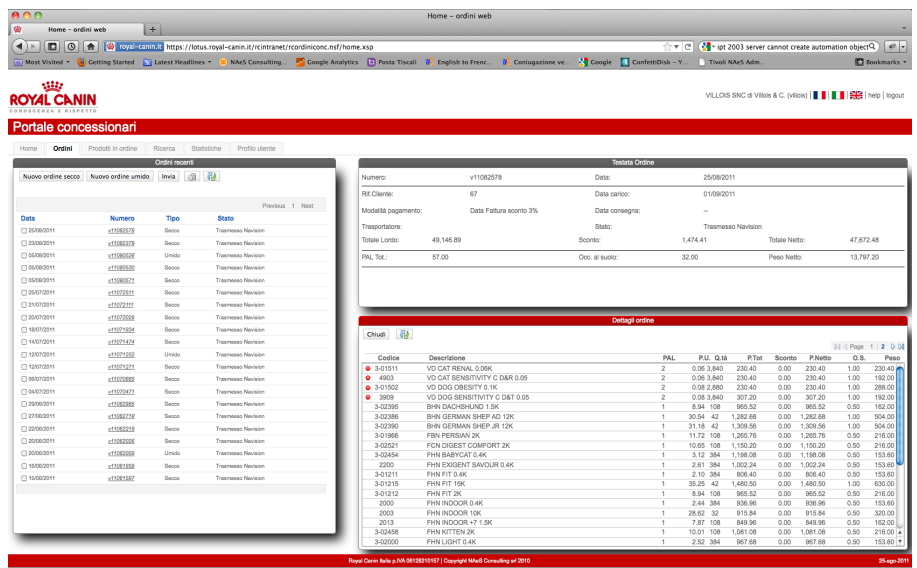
Home – ordini web

Home – ordini web

royal-canin.it https://lotus.royal-canin.it/rcintranet/rcordiniconc.nsf/home.xsp

ipt 2003 server cannot create automation object

Most Visited Getting Started Latest Headlines NAeS Consulting... Google Analytics Posta Tiscali English to Frenc... Coniugazione ve... Google ConfettiDisk – Y... Tivoli NAeS Adm... Bookmarks

ROYAL CANIN
CONOSCENZA E RISPETTO

VILLOIS SNC di Villois & C. (villois) | help | logout

Portale concessionari

Home Ordini Prodotti in ordine Ricerca Statistiche Profilo utente

Ordini recenti

Nuovo ordine secco Nuovo ordine umido Invia

Previous 1 Next

| Data | Numero | Tipo | Stato |
|---|---|---|---|
| 25/08/2011 | v11082578 | Secco | Trasmesso Navision |
| 23/08/2011 | v11082579 | Secco | Trasmesso Navision |
| 05/08/2011 | v11080526 | Umido | Trasmesso Navision |
| 05/08/2011 | v11080530 | Secco | Trasmesso Navision |
| 05/08/2011 | v11080571 | Secco | Trasmesso Navision |
| 25/07/2011 | v11072611 | Secco | Trasmesso Navision |
| 21/07/2011 | v11072111 | Secco | Trasmesso Navision |
| 20/07/2011 | v11072020 | Secco | Trasmesso Navision |
| 18/07/2011 | v11071834 | Secco | Trasmesso Navision |
| 14/07/2011 | v11071474 | Secco | Trasmesso Navision |
| 12/07/2011 | v11071252 | Umido | Trasmesso Navision |
| 12/07/2011 | v11071271 | Secco | Trasmesso Navision |
| 08/07/2011 | v11070889 | Secco | Trasmesso Navision |
| 04/07/2011 | v11070471 | Secco | Trasmesso Navision |
| 29/06/2011 | v11062989 | Secco | Trasmesso Navision |
| 27/06/2011 | v11062718 | Secco | Trasmesso Navision |
| 22/06/2011 | v11062218 | Secco | Trasmesso Navision |
| 20/06/2011 | v11062026 | Secco | Trasmesso Navision |
| 20/06/2011 | v11062059 | Umido | Trasmesso Navision |
| 16/06/2011 | v11061659 | Secco | Trasmesso Navision |
| 15/06/2011 | v11061597 | Secco | Trasmesso Navision |

Testata Ordine

Numero: v11082578 Data: 25/08/2011
Rif.Cliente: 67 Data carico: 01/09/2011
Modalità pagamento: Data Fattura sconto 3% Data consegna: --
Trasportatore: Stato: Trasmesso Navision
Totale Lordo: 49,146.89 Sconto: 1,474.41 Totale Netto: 47,672.48
PAL Tot.: 57.00 Occ. al suolo: 32.00 Peso Netto: 13,797.20

Dettagli ordine

Chiudi

Page 1 2

| Codice | Descrizione | PAL | P.U. | Q.tà | P.Tot | Sconto | P.Netto | O.S. | Peso |
|---|---|---|---|---|---|---|---|---|---|
| 3-01511 | VD CAT RENAL 0.06K | 2 | 0.06 | 3,840 | 230.40 | 0.00 | 230.40 | 1.00 | 230.40 |
| 4903 | VD CAT SENSITIVITY C D&R 0.05 | 2 | 0.06 | 3,840 | 230.40 | 0.00 | 230.40 | 1.00 | 192.00 |
| 3-01502 | VD DOG OBESITY 0.1K | 2 | 0.08 | 2,880 | 230.40 | 0.00 | 230.40 | 1.00 | 288.00 |
| 3909 | VD DOG SENSITIVITY C D&T 0.05 | 2 | 0.06 | 3,840 | 307.20 | 0.00 | 307.20 | 1.00 | 192.00 |
| 3-02395 | BHN DACHSHUND 1.5K | 1 | 8.94 | 108 | 965.52 | 0.00 | 965.52 | 0.50 | 162.00 |
| 3-02386 | BHN GERMAN SHEP AD 12K | 1 | 30.54 | 42 | 1,282.68 | 0.00 | 1,282.68 | 1.00 | 504.00 |
| 3-02390 | BHN GERMAN SHEP JR 12K | 1 | 31.18 | 42 | 1,309.56 | 0.00 | 1,309.56 | 1.00 | 504.00 |
| 3-01966 | FBN PERSIAN 2K | 1 | 11.72 | 108 | 1,265.76 | 0.00 | 1,265.76 | 0.50 | 216.00 |
| 3-02521 | FCN DIGEST COMFORT 2K | 1 | 10.65 | 108 | 1,150.20 | 0.00 | 1,150.20 | 0.50 | 216.00 |
| 3-02454 | FHN BABYCAT 0.4K | 1 | 3.12 | 384 | 1,198.08 | 0.00 | 1,198.08 | 0.50 | 153.60 |
| 2200 | FHN EXIGENT SAVOUR 0.4K | 1 | 2.61 | 384 | 1,002.24 | 0.00 | 1,002.24 | 0.50 | 153.60 |
| 3-01211 | FHN FIT 0.4K | 1 | 2.10 | 384 | 806.40 | 0.00 | 806.40 | 0.50 | 153.60 |
| 3-01215 | FHN FIT 15K | 1 | 35.25 | 42 | 1,480.50 | 0.00 | 1,480.50 | 1.00 | 630.00 |
| 3-01212 | FHN FIT 2K | 1 | 8.94 | 108 | 965.52 | 0.00 | 965.52 | 0.50 | 216.00 |
| 2000 | FHN INDOOR 0.4K | 1 | 2.44 | 384 | 936.96 | 0.00 | 936.96 | 0.50 | 153.60 |
| 2003 | FHN INDOOR 10K | 1 | 28.62 | 32 | 915.84 | 0.00 | 915.84 | 0.50 | 320.00 |
| 2013 | FHN INDOOR +7 1.5K | 1 | 7.87 | 108 | 849.96 | 0.00 | 849.96 | 0.50 | 162.00 |
| 3-02458 | FHN KITTEN 2K | 1 | 10.01 | 108 | 1,081.08 | 0.00 | 1,081.08 | 0.50 | 216.00 |
| 3-02000 | FHN LIGHT 0.4K | 1 | 2.52 | 384 | 967.68 | 0.00 | 967.68 | 0.50 | 153.60 |

Royal Canin Italia p.IVA 08128210157 | Copyright NAeS Consulting srl 2010

25-ago-2011